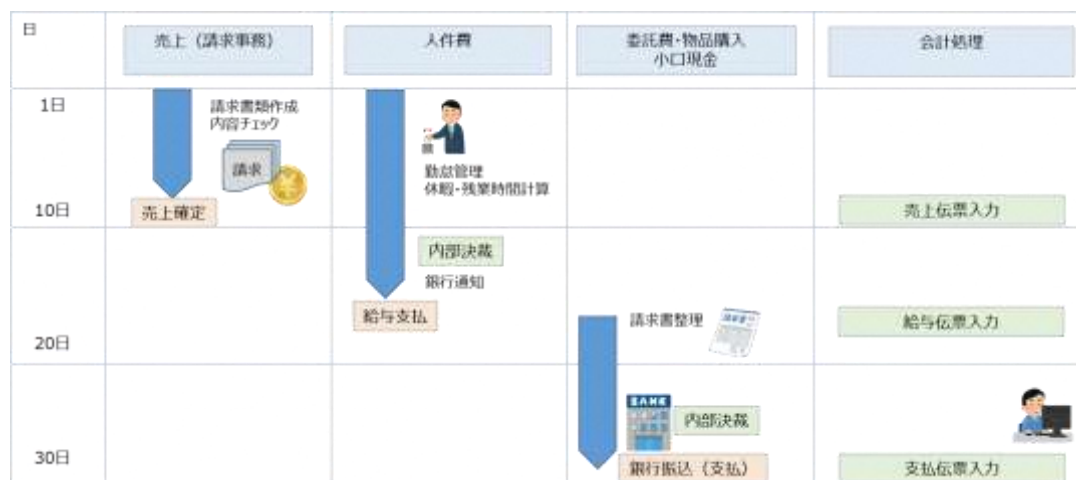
| 日 | 売上（請求事務） | 人件費 | 委託費・物品購入 小口現金 | 会計処理 |
|---|---|---|---|---|
| 1日 10日 | 請求書類作成 内容チェック 請求 売上確定 | 勤怠管理 休暇・残業時間計算 | | 売上伝票入力 |
| 20日 | | 内部決裁 銀行通知 給与支払 | 請求書整理 | 給与伝票入力 |
| 30日 | | | BANK 内部決裁 銀行振込（支払） | 支払伝票入力 |